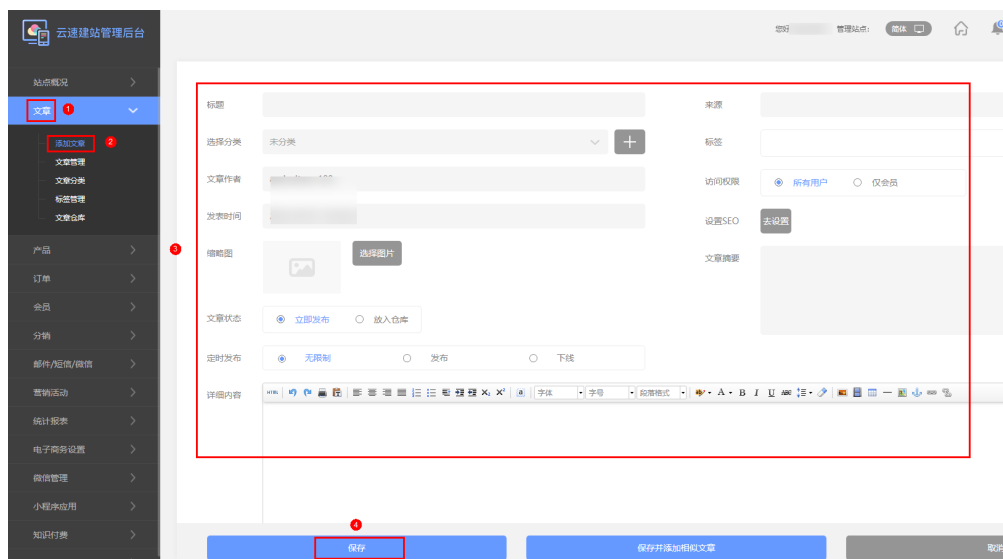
云速建站管理后台

您好 管理站点: 简体

站点概况
文章 1
添加文章 2
文章管理
文章分类
标签管理
文章仓库
产品
订单
会员
分销
邮件/短信/微信
营销活动
统计报表
电子商务设置
微信管理
小程序应用
知识付费

3

标题
来源
选择分类 未分类
标签
文章作者
访问权限 所有用户 仅会员
发表时间
设置SEO 去设置
缩略图 选择图片
文章摘要
文章状态 立即发布 放入仓库
定时发布 无限制 发布 下线
详细内容 字体 字号 段落格式

4
保存
保存并添加相似文章
取消